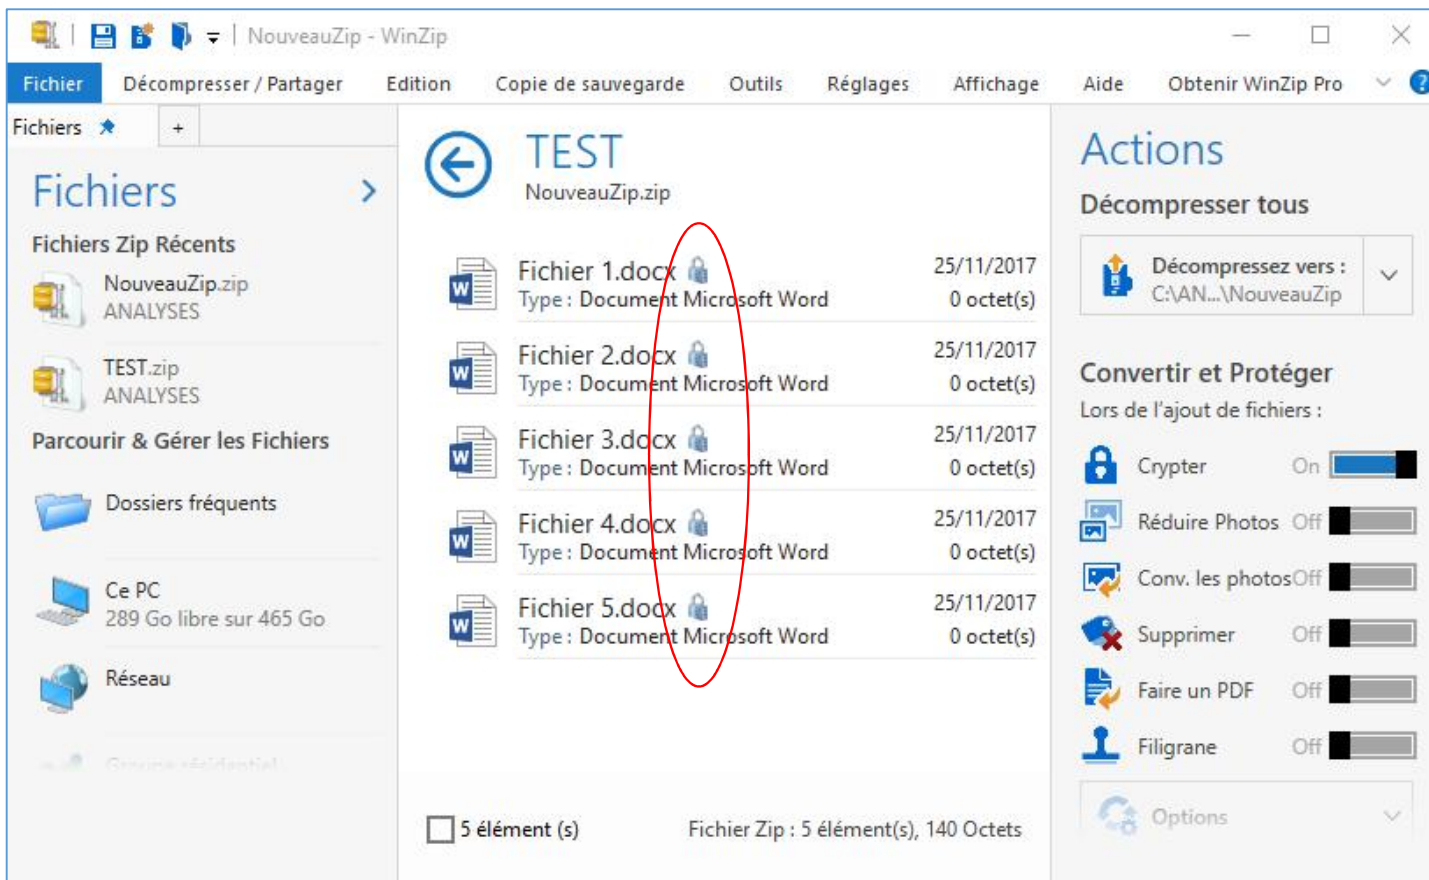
NouveauZip - WinZip

Fichier Décompresser / Partager Edition Copie de sauvegarde Outils Réglages Affichage Aide Obtenir WinZip Pro

Fichiers +

Fichiers

Fichiers Zip Récents

NouveauZip.zip
ANALYSES

TEST.zip
ANALYSES

Parcourir & Gérer les Fichiers

Dossiers fréquents

Ce PC
289 Go libre sur 465 Go

Réseau

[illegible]

TEST
NouveauZip.zip

Fichier 1.docx
Type : Document Microsoft Word
25/11/2017
0 octet(s)

Fichier 2.docx
Type : Document Microsoft Word
25/11/2017
0 octet(s)

Fichier 3.docx
Type : Document Microsoft Word
25/11/2017
0 octet(s)

Fichier 4.docx
Type : Document Microsoft Word
25/11/2017
0 octet(s)

Fichier 5.docx
Type : Document Microsoft Word
25/11/2017
0 octet(s)

5 élément (s)

Fichier Zip : 5 élément(s), 140 Octets

Actions

Décompresser tous

Décompressez vers :
C:\AN...\NouveauZip

Convertir et Protéger

Lors de l'ajout de fichiers :

Crypter On
Réduire Photos Off
Conv. les photos Off
Supprimer Off
Faire un PDF Off
Filigrane Off

Options